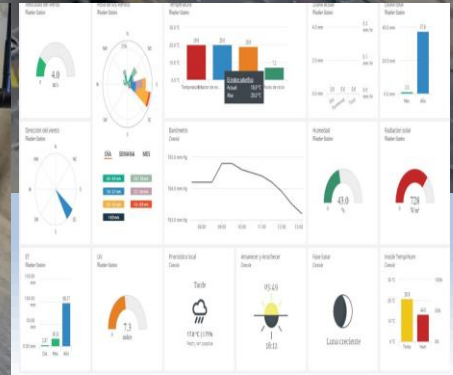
Velocidad del viento
Weather Station
4.0
km/h

Rosa de los vientos
Weather Station

Temperatura
Weather Station
Temperatura exterior
Actual
Max

Lluvia actual
Weather Station

Lluvia total
Weather Station

Dirección del viento
Weather Station

DÍA SEMANA MES

Barómetro
Console

Humedad
Weather Station
43.0
%

Radiación solar
Weather Station
720
W/m²

UV
Weather Station

UV
Weather Station
7.3
índice

Pronóstico local
Console
Tarde

Amanecer y anochecer
Console
05:49
18:11

Fase lunar
Console
Luna creciente

Inside Temperature
Console